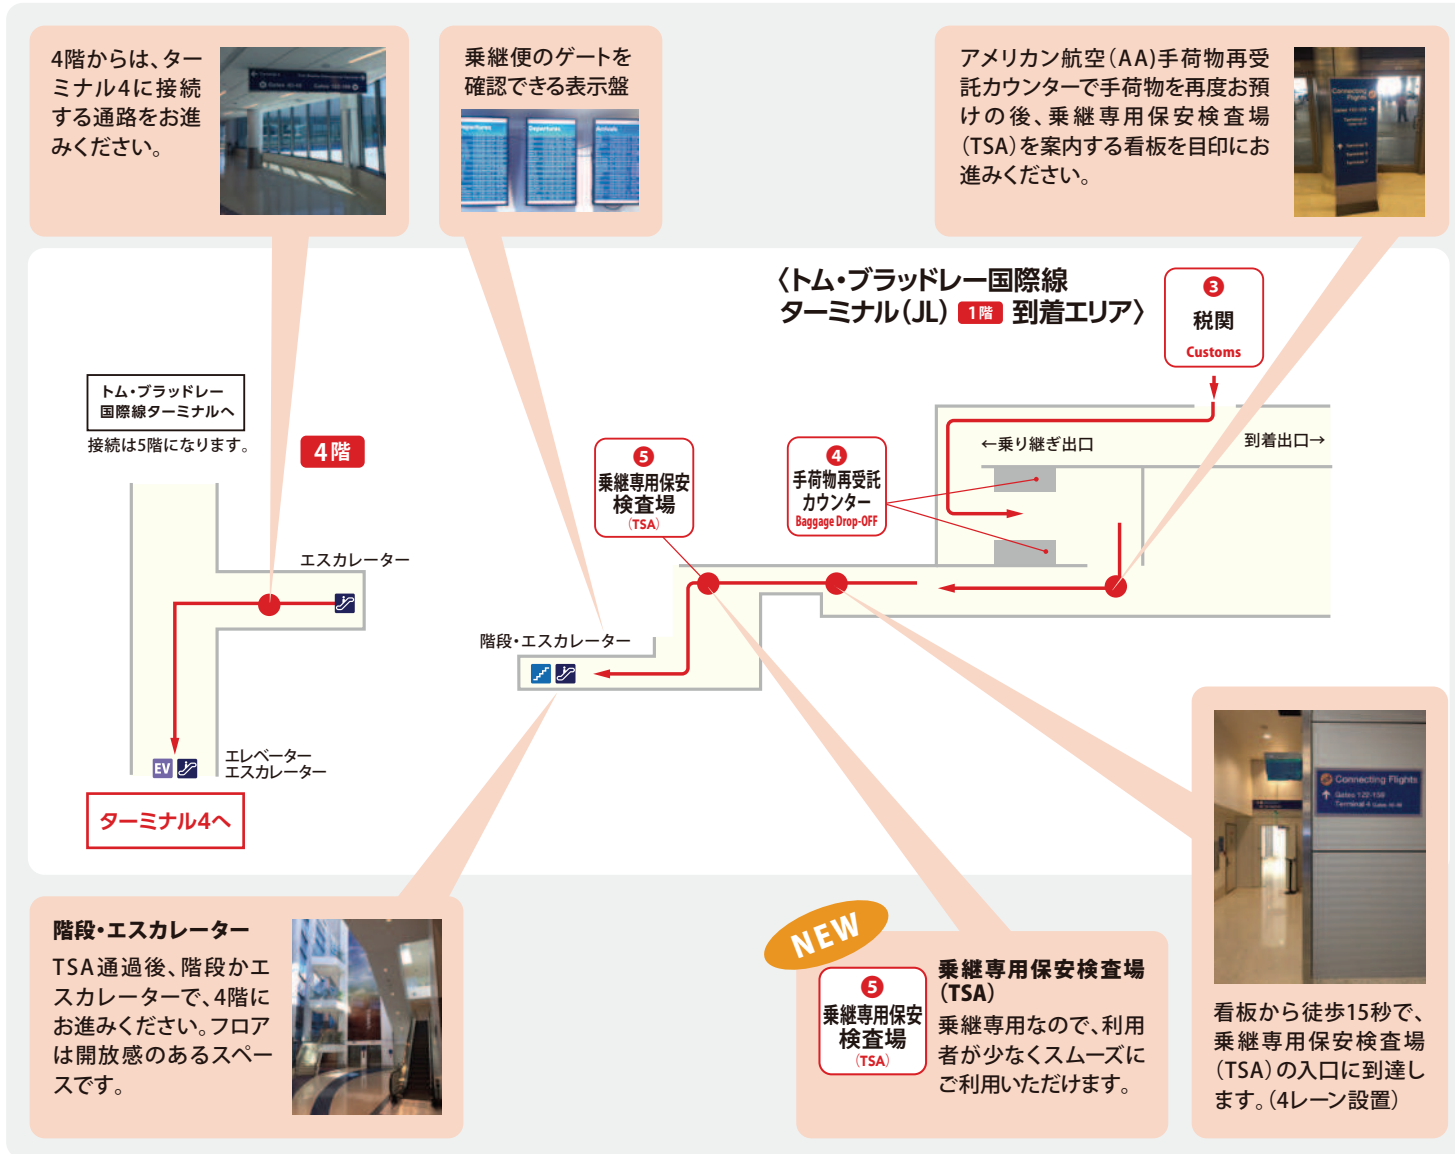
4階からは、ターミナル4に接続する通路をお進みください。

乗継便のゲートを確認できる表示盤

アメリカン航空(AA)手荷物再受託カウンターで手荷物を再度お預けの後、乗継専用保安検査場(TSA)を案内する看板を目印にお進みください。

〈トム・ブラッドレー国際線ターミナル(JL) 1階 到着エリア〉

3 税関 Customs

トム・ブラッドレー国際線ターミナルへ
接続は5階になります。

4階

←乗り継ぎ出口

到着出口→

5 乗継専用保安検査場 (TSA)

4 手荷物再受託カウンター Baggage Drop-OFF

エスカレーター

階段・エスカレーター

EV

エレベーター
エスカレーター

ターミナル4へ

階段・エスカレーター
TSA通過後、階段かエスカレーターで、4階にお進みください。フロアは開放感のあるスペースです。

NEW

5 乗継専用保安検査場 (TSA)

乗継専用保安検査場(TSA)
乗継専用なので、利用者が少なくスムーズにご利用いただけます。

看板から徒歩15秒で、乗継専用保安検査場(TSA)の入口に到達します。(4レーン設置)